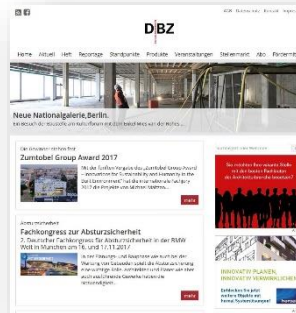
DBZ

Home Aktuell Heft Reportage Standpunkte Produkte Veranstaltungen Stellenmarkt Abo Partnerli

Neue Nationalgalerie, Berlin.

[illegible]

Zumtobel Group Award 2017

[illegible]

mehr

Fachkongress zur Absturzsicherheit

7. Deutscher Fachkongress für Absturzsicherheit in der BMW Welt in München am 16. und 17.11.2017

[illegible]

mehr

INNOVATIV PLANEN, EFFIZIENT VERWALTEN